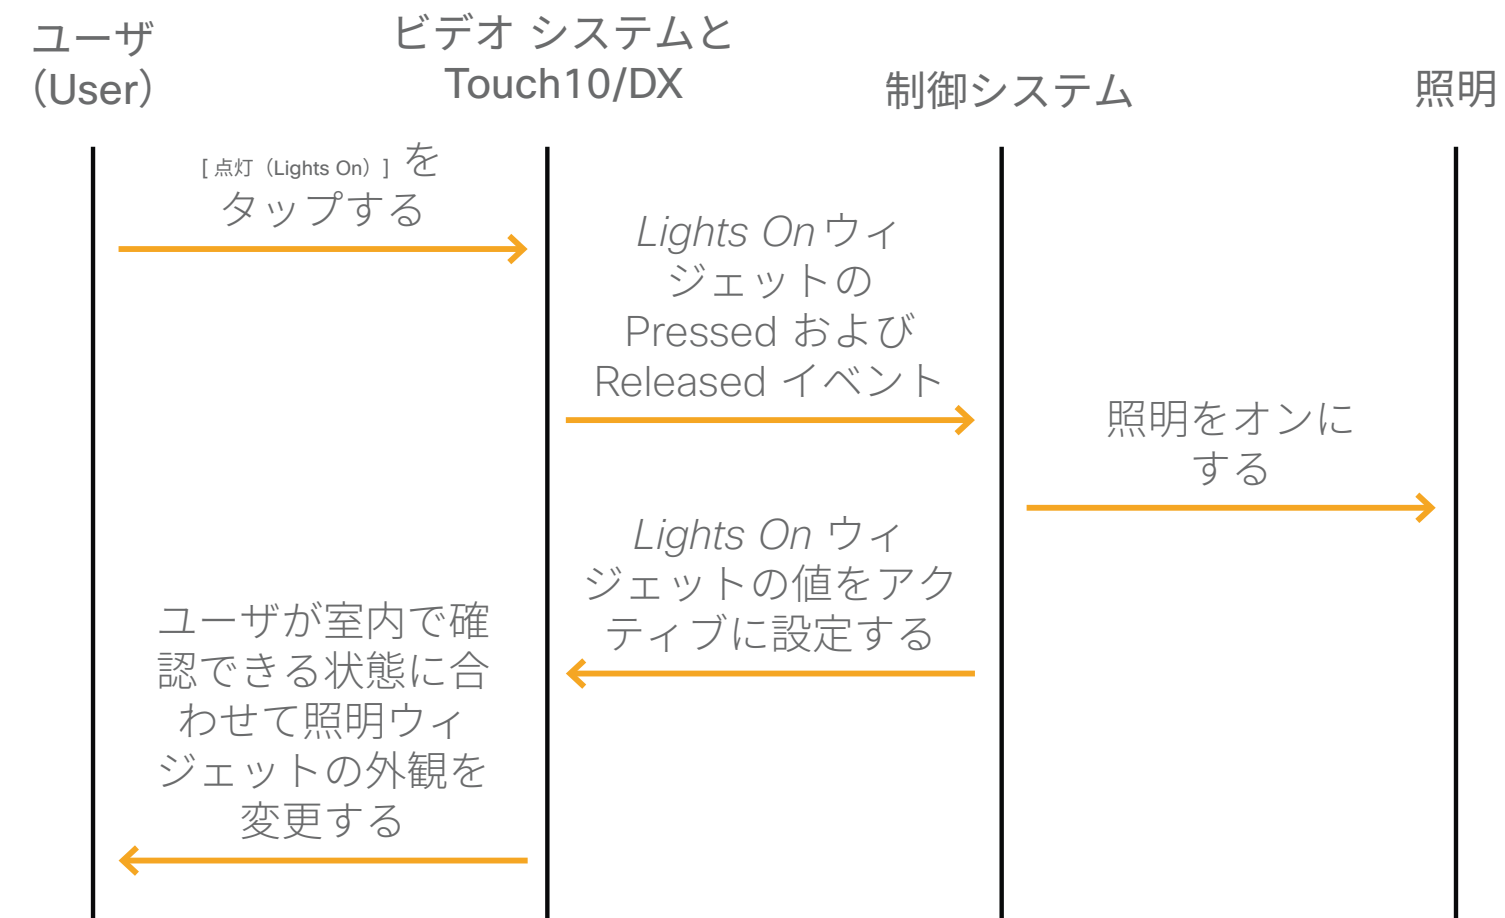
ユーザ（User）

ビデオ システムと Touch10/DX

制御システム

照明

［点灯（Lights On）］をタップする

Lights On ウィジェットの Pressed および Released イベント

照明をオンにする

Lights On ウィジェットの値をアクティブに設定する

ユーザが室内で確認できる状態に合わせて照明ウィジェットの外観を変更する